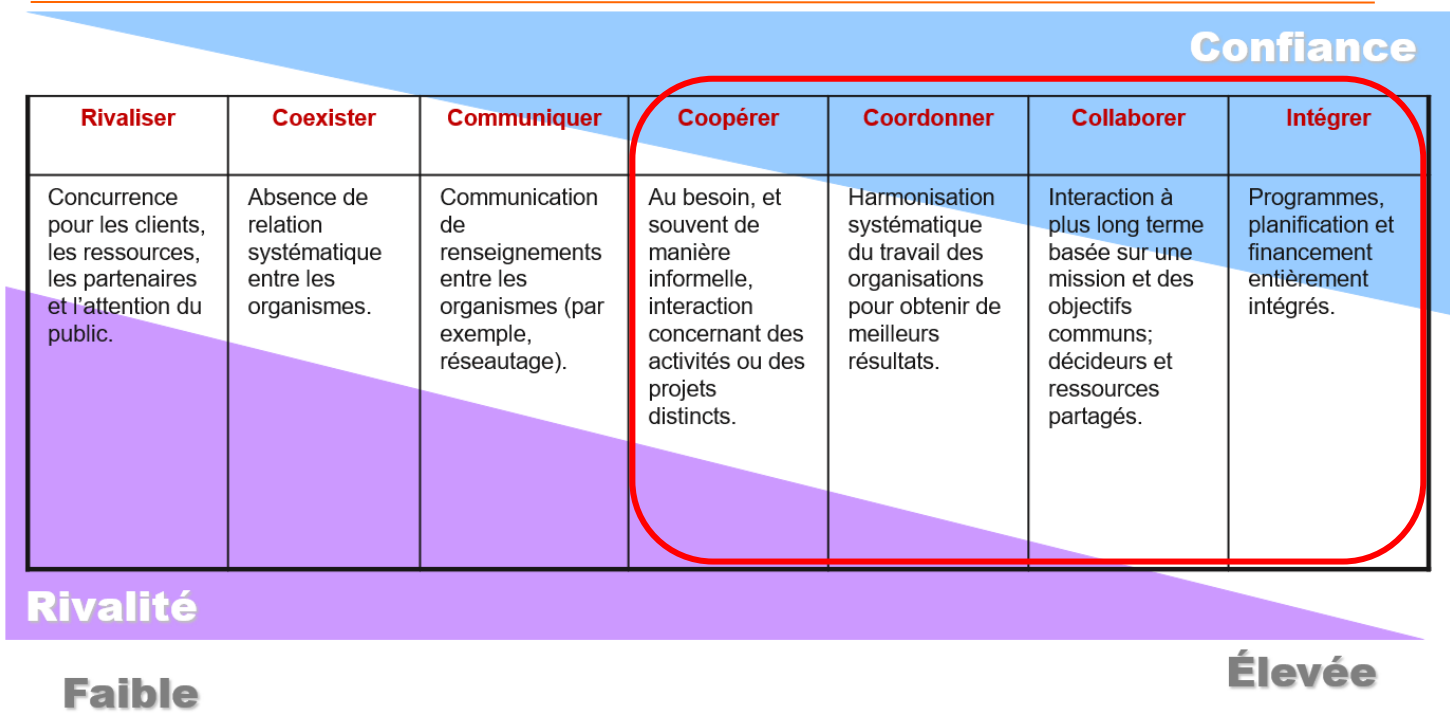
Confiance

| Rivaliser | Coexister | Communiquer | Coopérer | Coordonner | Collaborer | Intégrer |
|---|---|---|---|---|---|---|
| Concurrence pour les clients, les ressources, les partenaires et l'attention du public. | Absence de relation systématique entre les organismes. | Communication de renseignements entre les organismes (par exemple, réseautage). | Au besoin, et souvent de manière informelle, interaction concernant des activités ou des projets distincts. | Harmonisation systématique du travail des organisations pour obtenir de meilleurs résultats. | Interaction à plus long terme basée sur une mission et des objectifs communs; décideurs et ressources partagés. | Programmes, planification et financement entièrement intégrés. |

Rivalité

Faible

Élevée